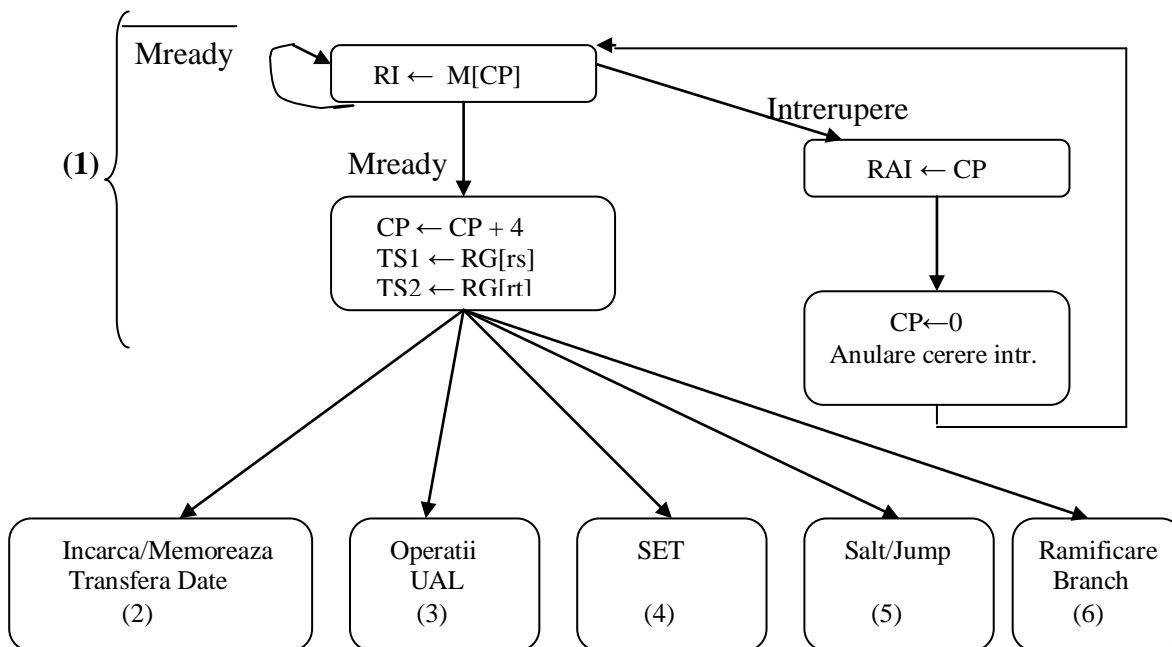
$\overline{\text{Mready}}$

RI ← M[CP]

Intrerupere

(1)

Mready

RAI ← CP

CP ← CP + 4
TS1 ← RG[rs]
TS2 ← RG[rt]

CP←0
Anulare cerere intr.

Incarca/Memoreaza Transfera Date
(2)

Operatii UAL
(3)

SET
(4)

Salt/Jump
(5)

Ramificare Branch
(6)